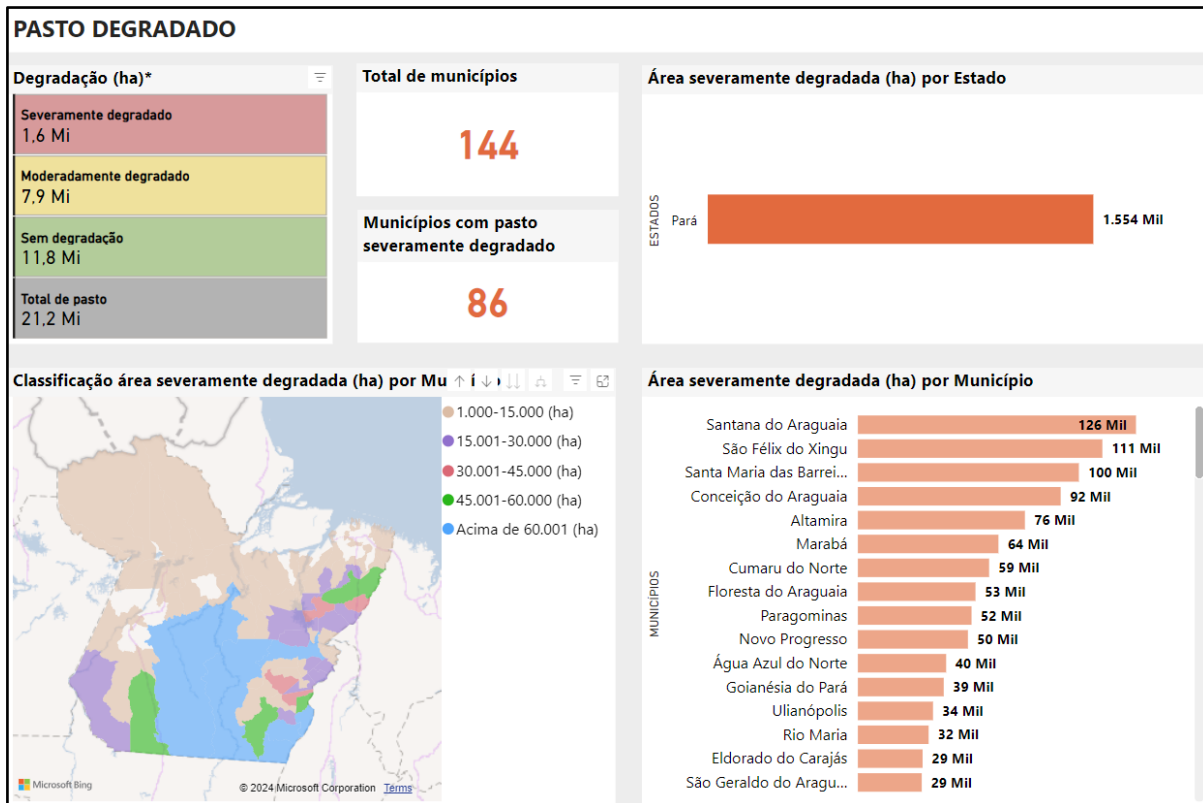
PASTO DEGRADADO

Degradação (ha)*

Severamente degradado
1,6 Mi

Moderadamente degradado
7,9 Mi

Sem degradação
11,8 Mi

Total de pasto
21,2 Mi

Total de municípios

144

Municípios com pasto severamente degradado

86

Área severamente degradada (ha) por Estado

ESTADOS

Pará 1.554 Mil

Classificação área severamente degradada (ha) por Mu

1.000-15.000 (ha)
15.001-30.000 (ha)
30.001-45.000 (ha)
45.001-60.000 (ha)
Acima de 60.001 (ha)

Microsoft Bing
© 2024 Microsoft Corporation Terms

Área severamente degradada (ha) por Município

MUNICÍPIOS

| Município | Área |
|---|---|
| Santana do Araguaia | 126 Mil |
| São Félix do Xingu | 111 Mil |
| Santa Maria das Barrei... | 100 Mil |
| Conceição do Araguaia | 92 Mil |
| Altamira | 76 Mil |
| Marabá | 64 Mil |
| Cumaru do Norte | 59 Mil |
| Floresta do Araguaia | 53 Mil |
| Paragominas | 52 Mil |
| Novo Progresso | 50 Mil |
| Água Azul do Norte | 40 Mil |
| Goianésia do Pará | 39 Mil |
| Ulianópolis | 34 Mil |
| Rio Maria | 32 Mil |
| Eldorado do Carajás | 29 Mil |
| São Geraldo do Aragu... | 29 Mil |